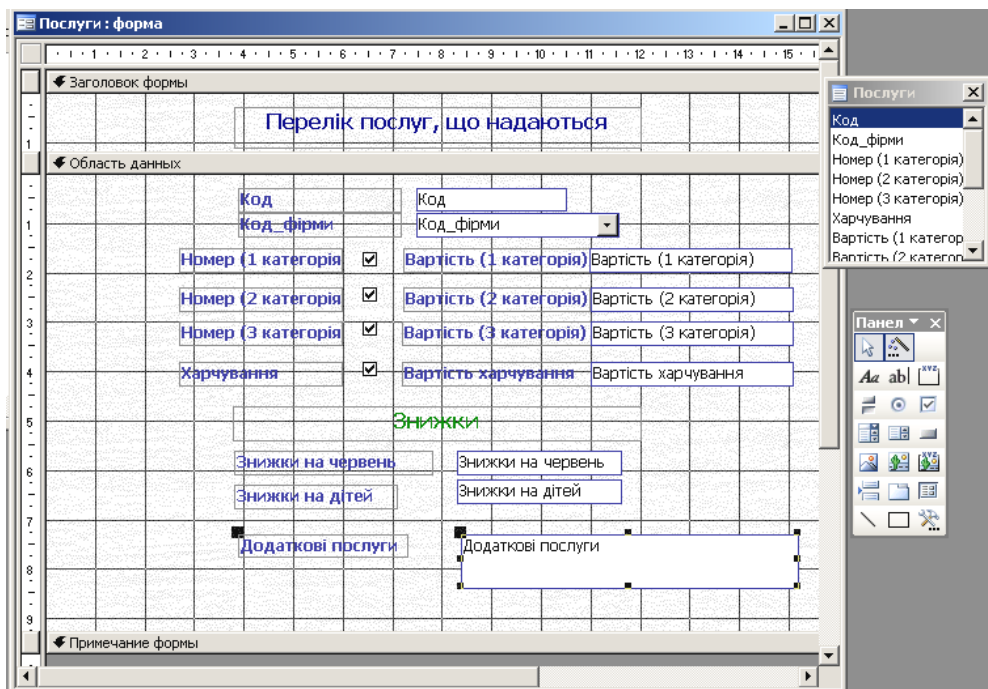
Послуги : форма

· 1 · 1 · 2 · 1 · 3 · 1 · 4 · 1 · 5 · 1 · 6 · 1 · 7 · 1 · 8 · 1 · 9 · 1 · 10 · 1 · 11 · 1 · 12 · 1 · 13 · 1 · 14 · 1 · 15 ·

Заголовок формы

Перелік послуг, що надаються

Область данных

Код Код
Код_фірми Код_фірми
Номер (1 категорія Вартість (1 категорія) Вартість (1 категорія)
Номер (2 категорія Вартість (2 категорія) Вартість (2 категорія)
Номер (3 категорія Вартість (3 категорія) Вартість (3 категорія)
Харчування Вартість харчування Вартість харчування

Знижки

Знижки на червень Знижки на червень
Знижки на дітей Знижки на дітей
Додаткові послуги Додаткові послуги

Примечание формы

Послуги
Код
Код_фірми
Номер (1 категорія)
Номер (2 категорія)
Номер (3 категорія)
Харчування
Вартість (1 категор
Вартість (2 категор

Панел